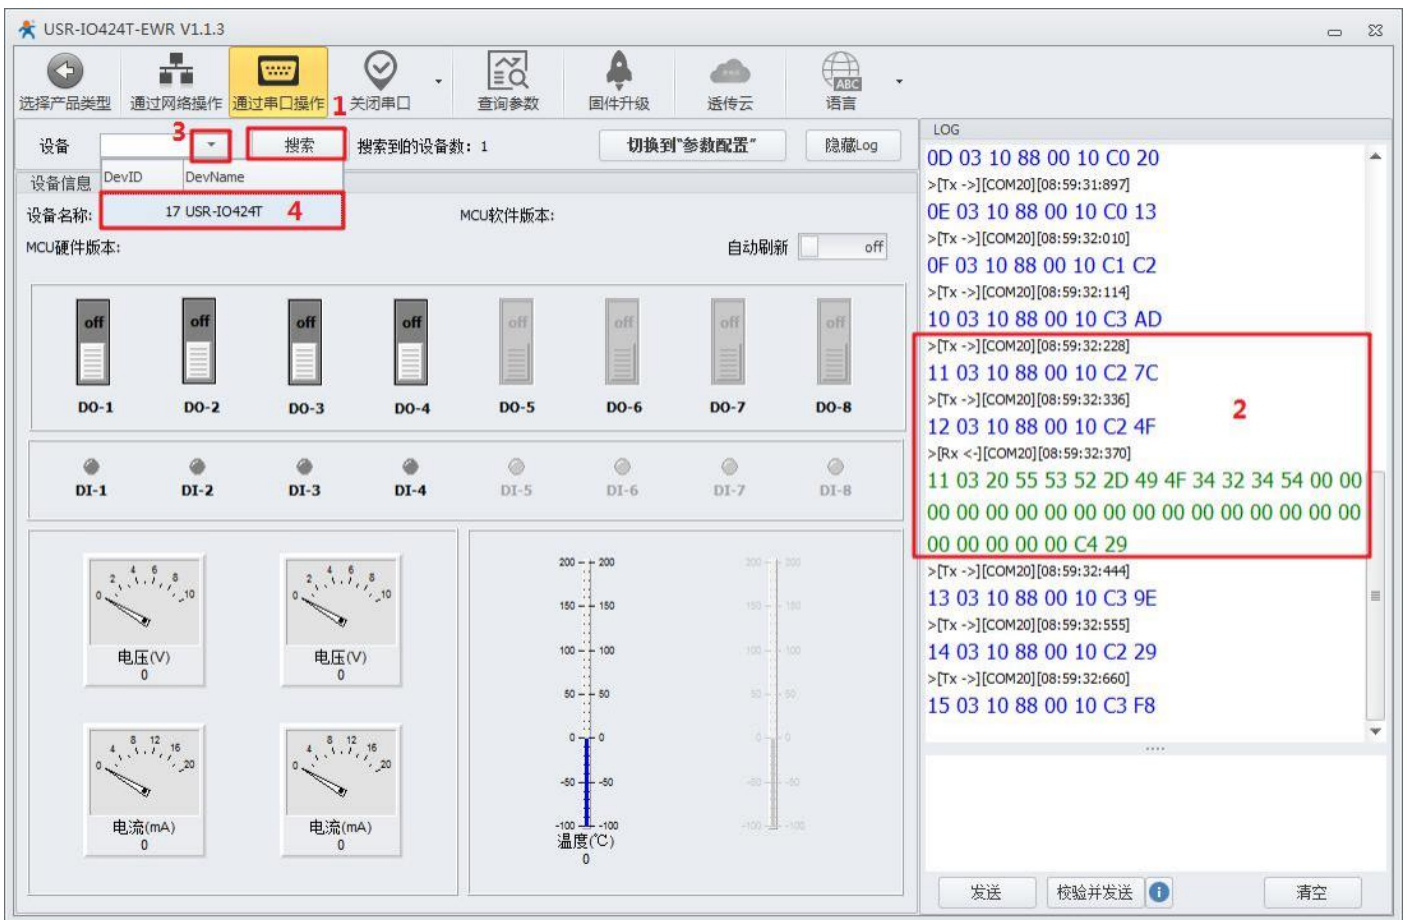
USR-IO424T-EWR V1.1.3

选择产品类型 通过网络操作 通过串口操作 1 关闭串口 查询参数 固件升级 透传云 语言

设备 3 搜索 搜索到的设备数：1 切换到"参数配置" 隐藏Log

设备信息 DevID DevName

设备名称: 17 USR-IO424T 4 MCU软件版本:

MCU硬件版本: 自动刷新 off

off off off off off off off off

DO-1 DO-2 DO-3 DO-4 DO-5 DO-6 DO-7 DO-8

DI-1 DI-2 DI-3 DI-4 DI-5 DI-6 DI-7 DI-8

2 4 6 8 10 0
电压(V)
0

2 4 6 8 10 0
电压(V)
0

4 8 12 16 20 0
电流(mA)
0

4 8 12 16 20 0
电流(mA)
0

200 150 100 50 0 -50 -100
温度(℃)
0

200 150 100 50 0 -50 -100

LOG
0D 03 10 88 00 10 C0 20
>[Tx ->][COM20][08:59:31:897]
0E 03 10 88 00 10 C0 13
>[Tx ->][COM20][08:59:32:010]
0F 03 10 88 00 10 C1 C2
>[Tx ->][COM20][08:59:32:114]
10 03 10 88 00 10 C3 AD
>[Tx ->][COM20][08:59:32:228]
11 03 10 88 00 10 C2 7C
>[Tx ->][COM20][08:59:32:336]
12 03 10 88 00 10 C2 4F
2
>[Rx <-][COM20][08:59:32:370]
11 03 20 55 53 52 2D 49 4F 34 32 34 54 00 00 00 00 00 00 00 00 00 00 00 00 00 00 00 00 00 00 00 00 00 00 C4 29
>[Tx ->][COM20][08:59:32:444]
13 03 10 88 00 10 C3 9E
>[Tx ->][COM20][08:59:32:555]
14 03 10 88 00 10 C2 29
>[Tx ->][COM20][08:59:32:660]
15 03 10 88 00 10 C3 F8

发送 校验并发送 清空